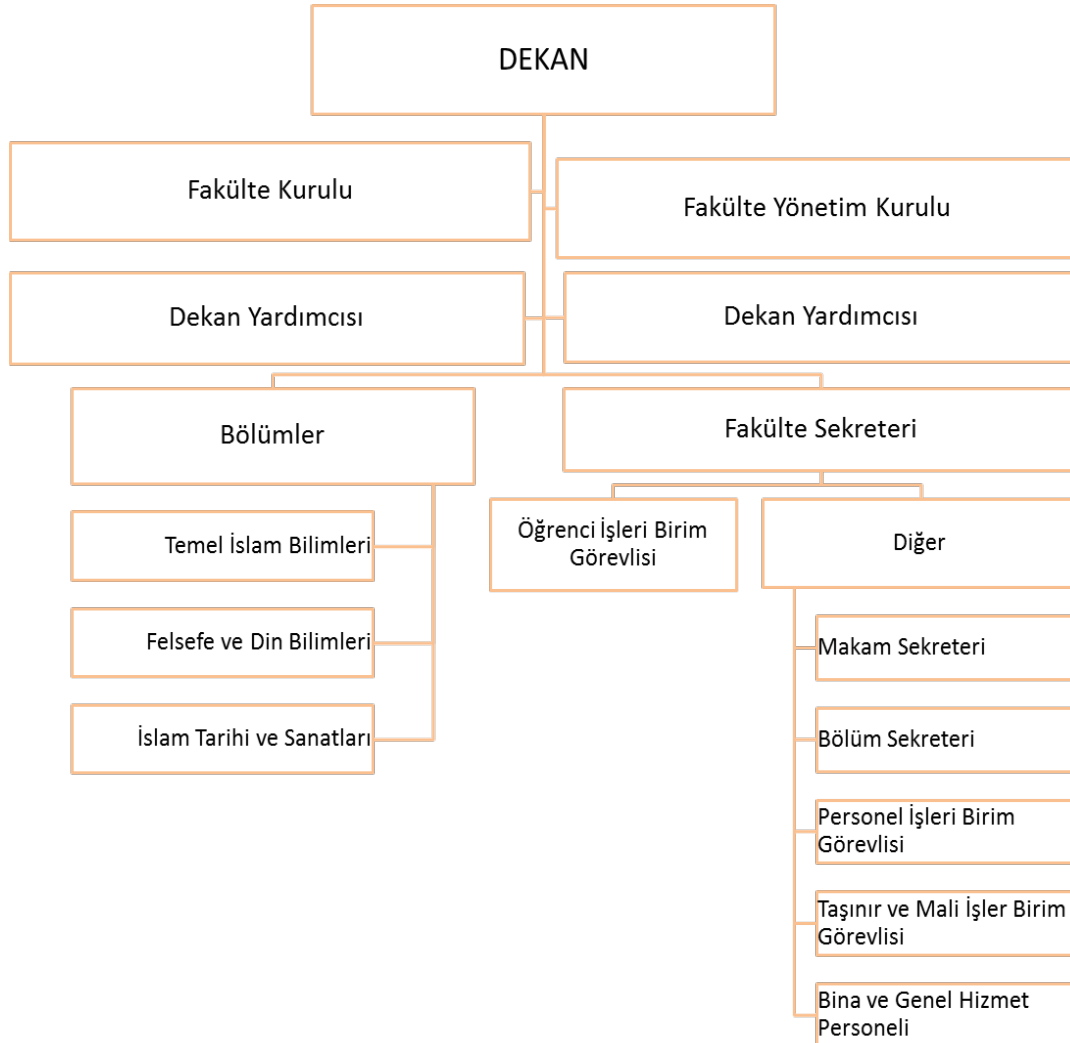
DEKAN

Fakülte Kurulu

Fakülte Yönetim Kurulu

Dekan Yardımcısı

Dekan Yardımcısı

Bölümler

Fakülte Sekreteri

Temel İslam Bilimleri

Felsefe ve Din Bilimleri

İslam Tarihi ve Sanatları

Öğrenci İşleri Birim Görevlisi

Diğer

Makam Sekreteri

Bölüm Sekreteri

Personel İşleri Birim Görevlisi

Taşınır ve Mali İşler Birim Görevlisi

Bina ve Genel Hizmet Personeli